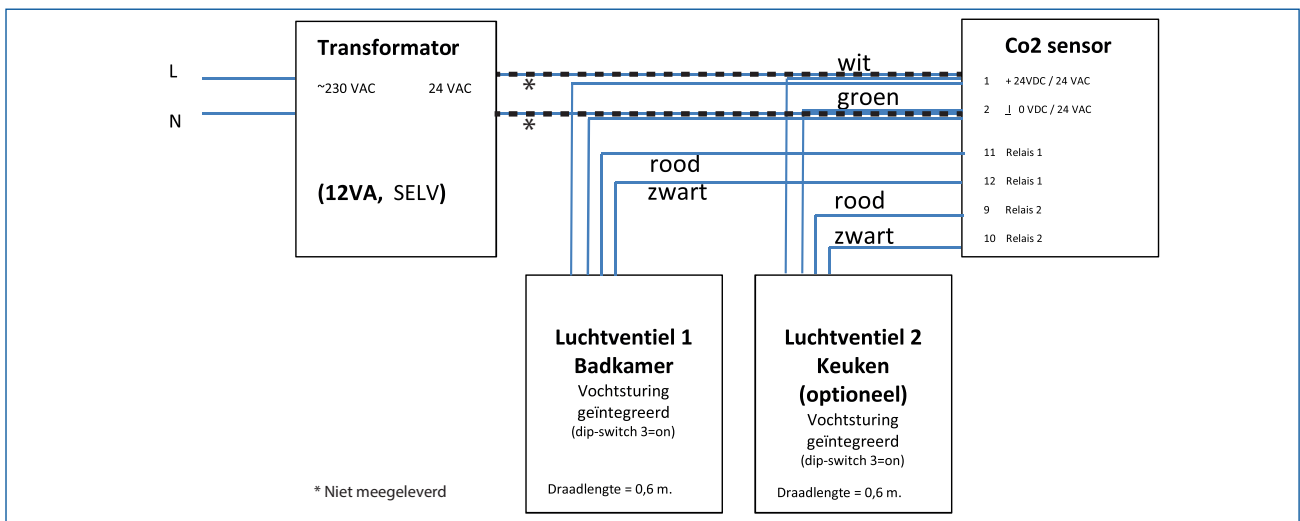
L

N

Transformator

~230 VAC

24 VAC

(12VA, SELV)

*

*

wit

groen

rood

zwart

rood

zwart

Co2 sensor

1 + 24VDC / 24 VAC

2 ⊥ 0 VDC / 24 VAC

11 Relais 1

12 Relais 1

9 Relais 2

10 Relais 2

Luchtventiel 1
Badkamer
Vochtsturing
geïntegreerd
(dip-switch 3=on)

Draadlengte = 0,6 m.

Luchtventiel 2
Keuken
(optioneel)
Vochtsturing
geïntegreerd
(dip-switch 3=on)

Draadlengte = 0,6 m.

* Niet meegeleverd